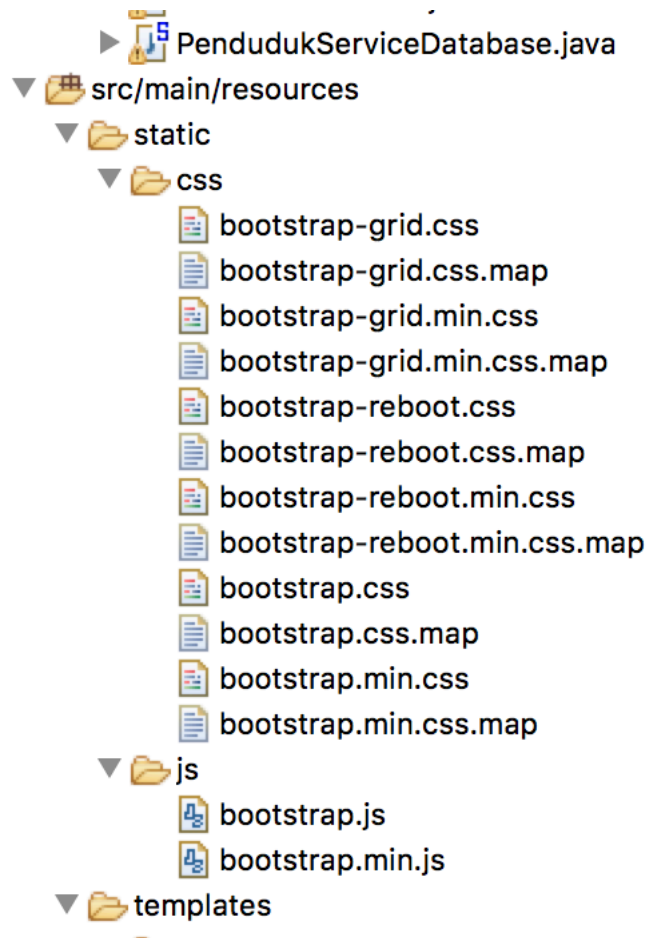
PendudukServiceDatabase.java
src/main/resources
static
css
bootstrap-grid.css
bootstrap-grid.css.map
bootstrap-grid.min.css
bootstrap-grid.min.css.map
bootstrap-reboot.css
bootstrap-reboot.css.map
bootstrap-reboot.min.css
bootstrap-reboot.min.css.map
bootstrap.css
bootstrap.css.map
bootstrap.min.css
bootstrap.min.css.map
js
bootstrap.js
bootstrap.min.js
templates